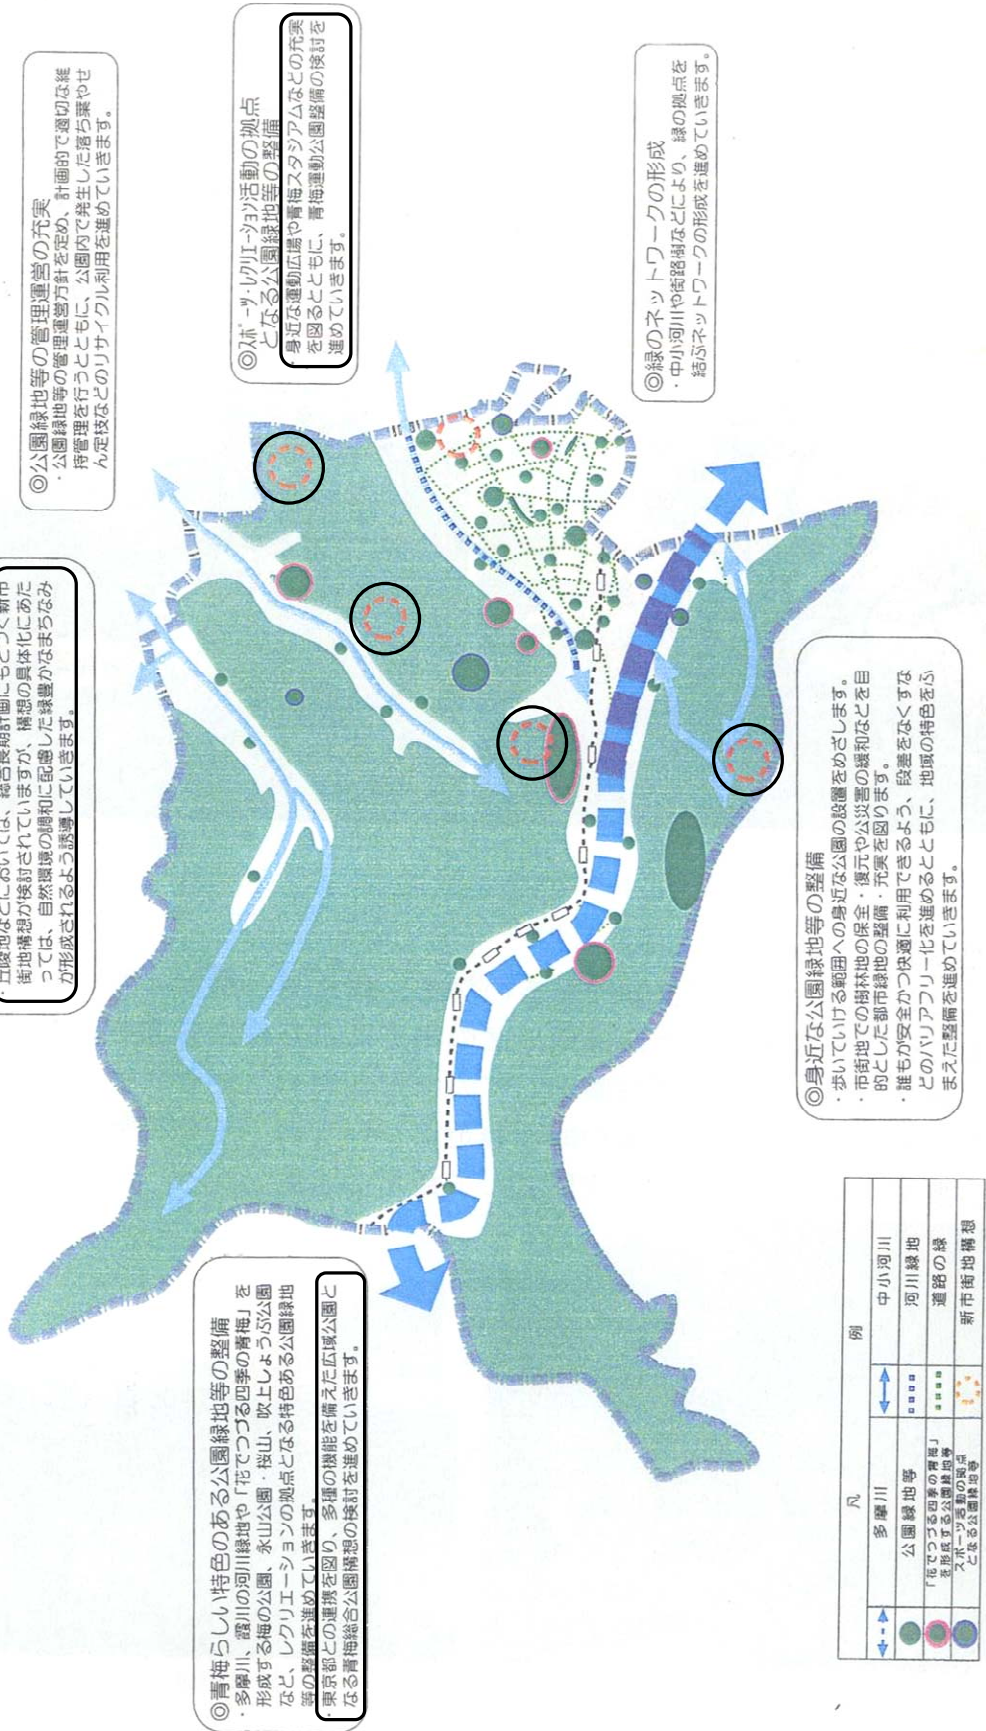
◎公園緑地等の管理運営の充実
・公園緑地等の管理運営方針を定め、計画的で適切な維持管理を行うとともに、公園内で発生した落ち葉やせん定枝などのリサイクル利用を進めていきます。

◎スポーツ・レクリエーション活動の拠点となる公園緑地等の整備
・身近な運動広場や青梅スタジアムなどの充実を図るとともに、青梅運動公園整備の検討を進めていきます。

◎緑のネットワークの形成
・中小河川や街路樹などにより、緑の拠点を結ぶネットワークの形成を進めていきます。

・丘陵地などにおいては、総合長期計画にもとづく新市街地構想が検討されていますが、構想の具体化にあたっては、自然環境の調和に配慮した緑豊かなまちなみが形成されるよう誘導していきます。

◎身近な公園緑地等の整備
・歩いていける範囲への身近な公園の設置をめざします。
・市街地での樹林地の保全・復元や公災害の緩和などを目的とした都市緑地の整備・充実を図ります。
・誰もが安全かつ快適に利用できるよう、段差をなくすなどのバリアフリー化を進めるとともに、地域の特色をふまえた整備を進めていきます。

◎青梅らしい特色のある公園緑地等の整備
・多摩川、霞川の河川緑地や「花でつづる四季の青梅」を形成する梅の公園、永山公園・塩山、吹上しょうぶ公園など、レクリエーションの拠点となる特色ある公園緑地等の整備を進めていきます。
・東京都との連携を図り、多様の機能を備えた広域公園となる青梅総合公園構想の検討を進めていきます。

| 凡 | | 例 | |
|---|---|---|---|
| | 多摩川 | | 中小河川 |
| | 公園緑地等 | | 河川緑地 |
| | 「花でつづる四季の青梅」を形成する公園緑地等 | | 道路の緑 |
| | スポーツ活動の拠点となる公園緑地等 | | 新市街地構想 |